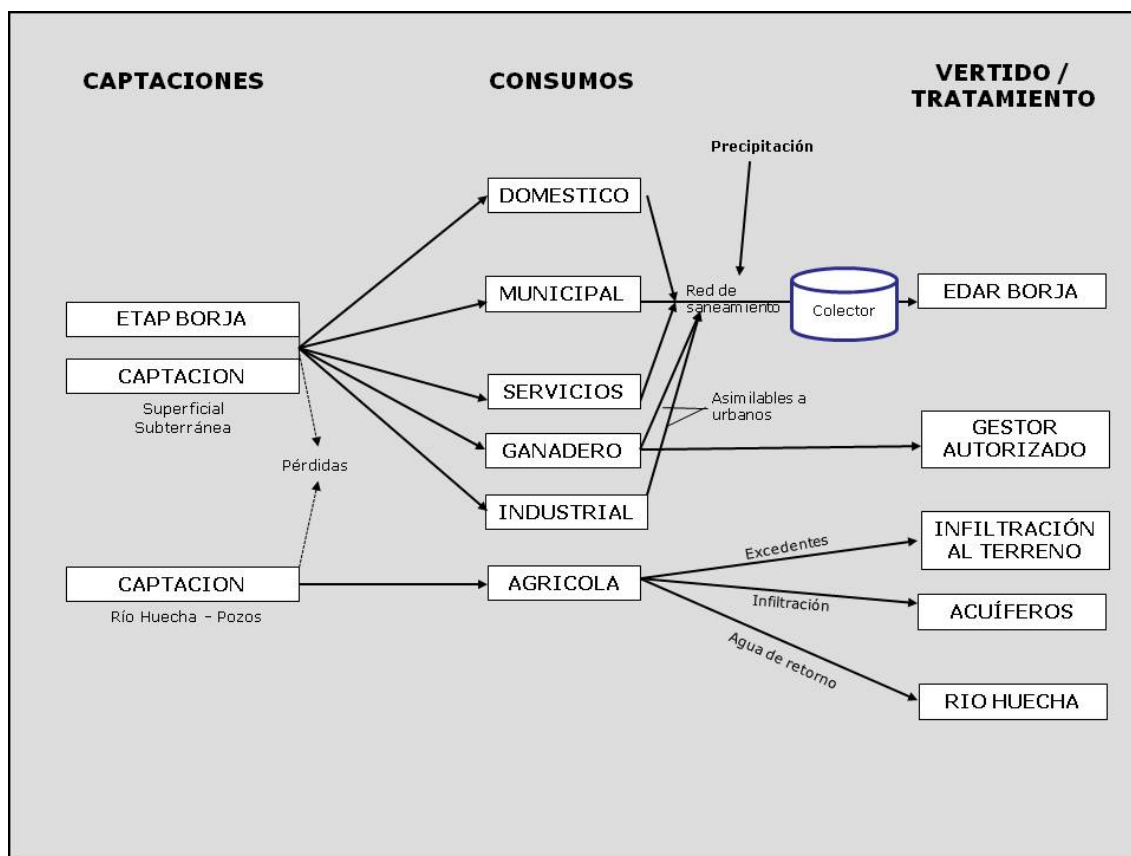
CAPTACIONES

CONSUMOS

VERTIDO / TRATAMIENTO

Precipitación

DOMESTICO

MUNICIPAL

Red de saneamiento

Colector

EDAR BORJA

ETAP BORJA

CAPTACION

Superficial
Subterránea

SERVICIOS

Asimilables a urbanos

GANADERO

GESTOR AUTORIZADO

Pérdidas

INDUSTRIAL

Excedentes

INFILTRACIÓN AL TERRENO

CAPTACION

Río Huecha - Pozos

AGRICOLA

Infiltración

ACUÍFEROS

Agua de retorno

RIO HUECHA